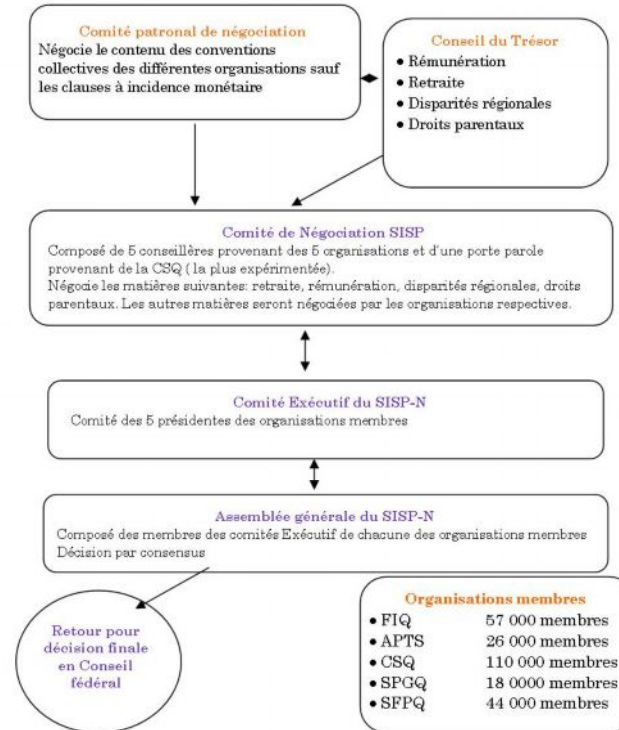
Comité patronal de négociation
Négocie le contenu des conventions collectives des différentes organisations sauf les clauses à incidence monétaire

Conseil du Trésor
• Rémunération
• Retraite
• Disparités régionales
• Droits parentaux

Comité de Négociation SISP
Composé de 5 conseillères provenant des 5 organisations et d'une porte parole provenant de la CSQ ( la plus expérimentée).
Négocie les matières suivantes: retraite, rémunération, disparités régionales, droits parentaux. Les autres matières seront négociées par les organisations respectives.

Comité Exécutif du SISP-N
Comité des 5 présidentes des organisations membres

Assemblée générale du SISP-N
Composé des membres des comités Exécutif de chacune des organisations membres
Décision par consensus

Retour pour décision finale en Conseil fédéral

Organisations membres

| | |
|---|---|
| • FIQ | 57 000 membres |
| • APTS | 26 000 membres |
| • CSQ | 110 000 membres |
| • SPGQ | 18 0000 membres |
| • SFPQ | 44 000 membres |